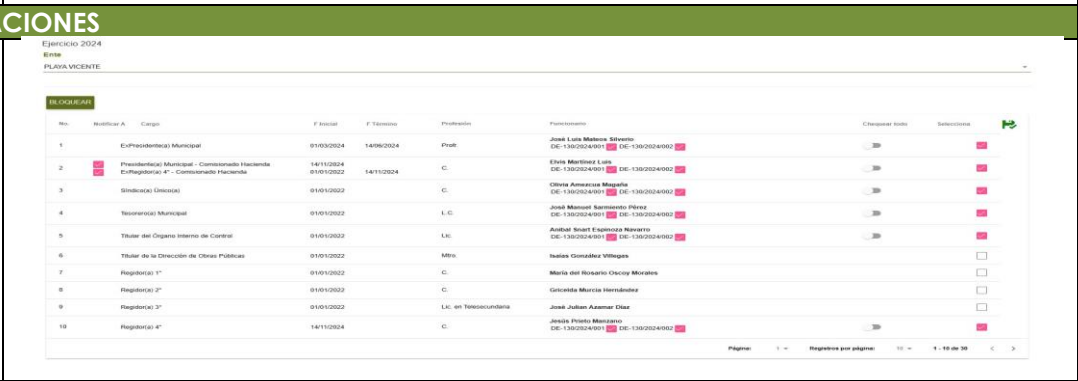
CIONES

Ejercicio 2024
Ente
PLAYA VICENTE

BLOQUEAR

| No. | Notificar A | Cargo | F Inicial | F Término | Profesión | Funcionario | Chequear todo | Selecciona |
|---|---|---|---|---|---|---|---|---|
| 1 | | ExPresidente(a) Municipal | 01/03/2024 | 14/06/2024 | Profr. | José Luis Mateos Silverio DE-130/2024/001 DE-130/2024/002 | | |
| 2 | | Presidente(a) Municipal - Comisionado Hacienda ExRegidor(a) 4° - Comisionado Hacienda | 14/11/2024 01/01/2022 | 14/11/2024 | C. | Elvia Martínez Luis DE-130/2024/001 DE-130/2024/002 | | |
| 3 | | Síndico(a) Único(a) | 01/01/2022 | | C. | Olivia Amezcua Magaña DE-130/2024/001 DE-130/2024/002 | | |
| 4 | | Tesorero(a) Municipal | 01/01/2022 | | L.C. | José Manuel Sarmiento Pérez DE-130/2024/001 DE-130/2024/002 | | |
| 5 | | Titular del Órgano Interno de Control | 01/01/2022 | | Lic. | Aníbal Snart Espinoza Navarro DE-130/2024/001 DE-130/2024/002 | | |
| 6 | | Titular de la Dirección de Obras Públicas | 01/01/2022 | | Mtro. | Isaías González Villegas | | |
| 7 | | Regidor(a) 1° | 01/01/2022 | | C. | María del Rosario Oscoy Morales | | |
| 8 | | Regidor(a) 2° | 01/01/2022 | | C. | Griselda Murcia Hernández | | |
| 9 | | Regidor(a) 3° | 01/01/2022 | | Lic. en Telesecundaria | José Julian Azamar Díaz | | |
| 10 | | Regidor(a) 4° | 14/11/2024 | | C. | Jesús Prieto Manzano DE-130/2024/001 DE-130/2024/002 | | |

Página: 1 Registros por página: 10 1 - 10 de 30